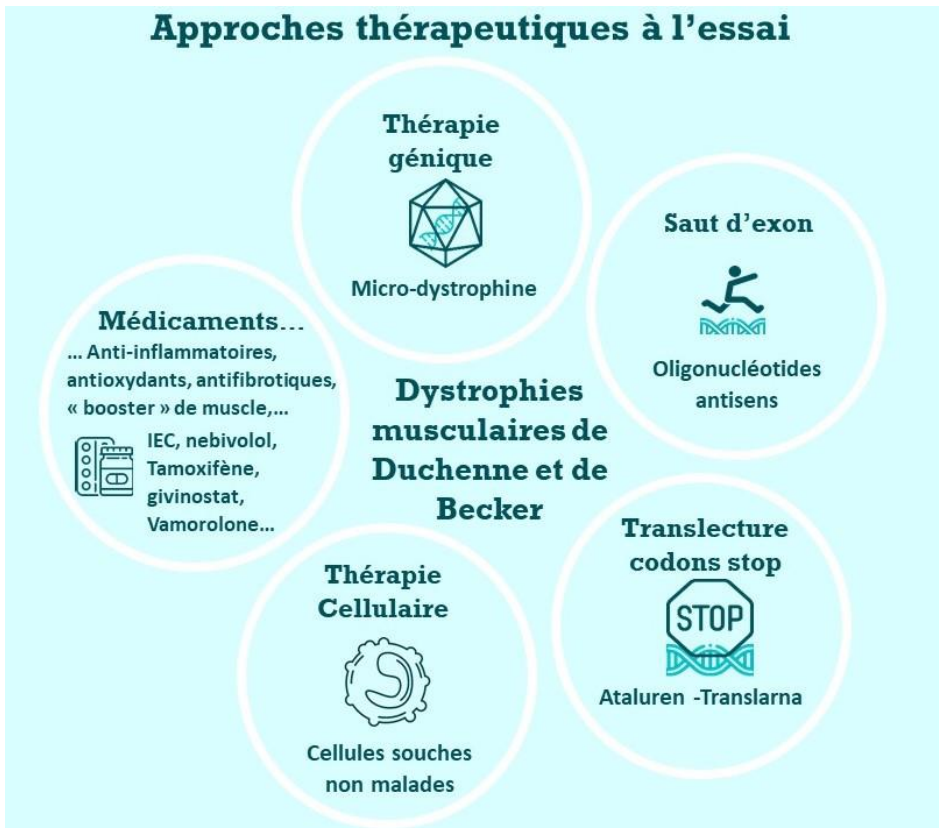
Approches thérapeutiques à l'essai

Thérapie génique

Micro-dystrophine

Saut d'exon

Oligonucléotides antisens

Médicaments…

… Anti-inflammatoires, antioxydants, antifibrotiques, « booster » de muscle,…

IEC, nebivolol, Tamoxifène, givinostat, Vamorolone…

Dystrophies musculaires de Duchenne et de Becker

Translecture codons stop

STOP

Ataluren -Translarna

Thérapie Cellulaire

Cellules souches non malades